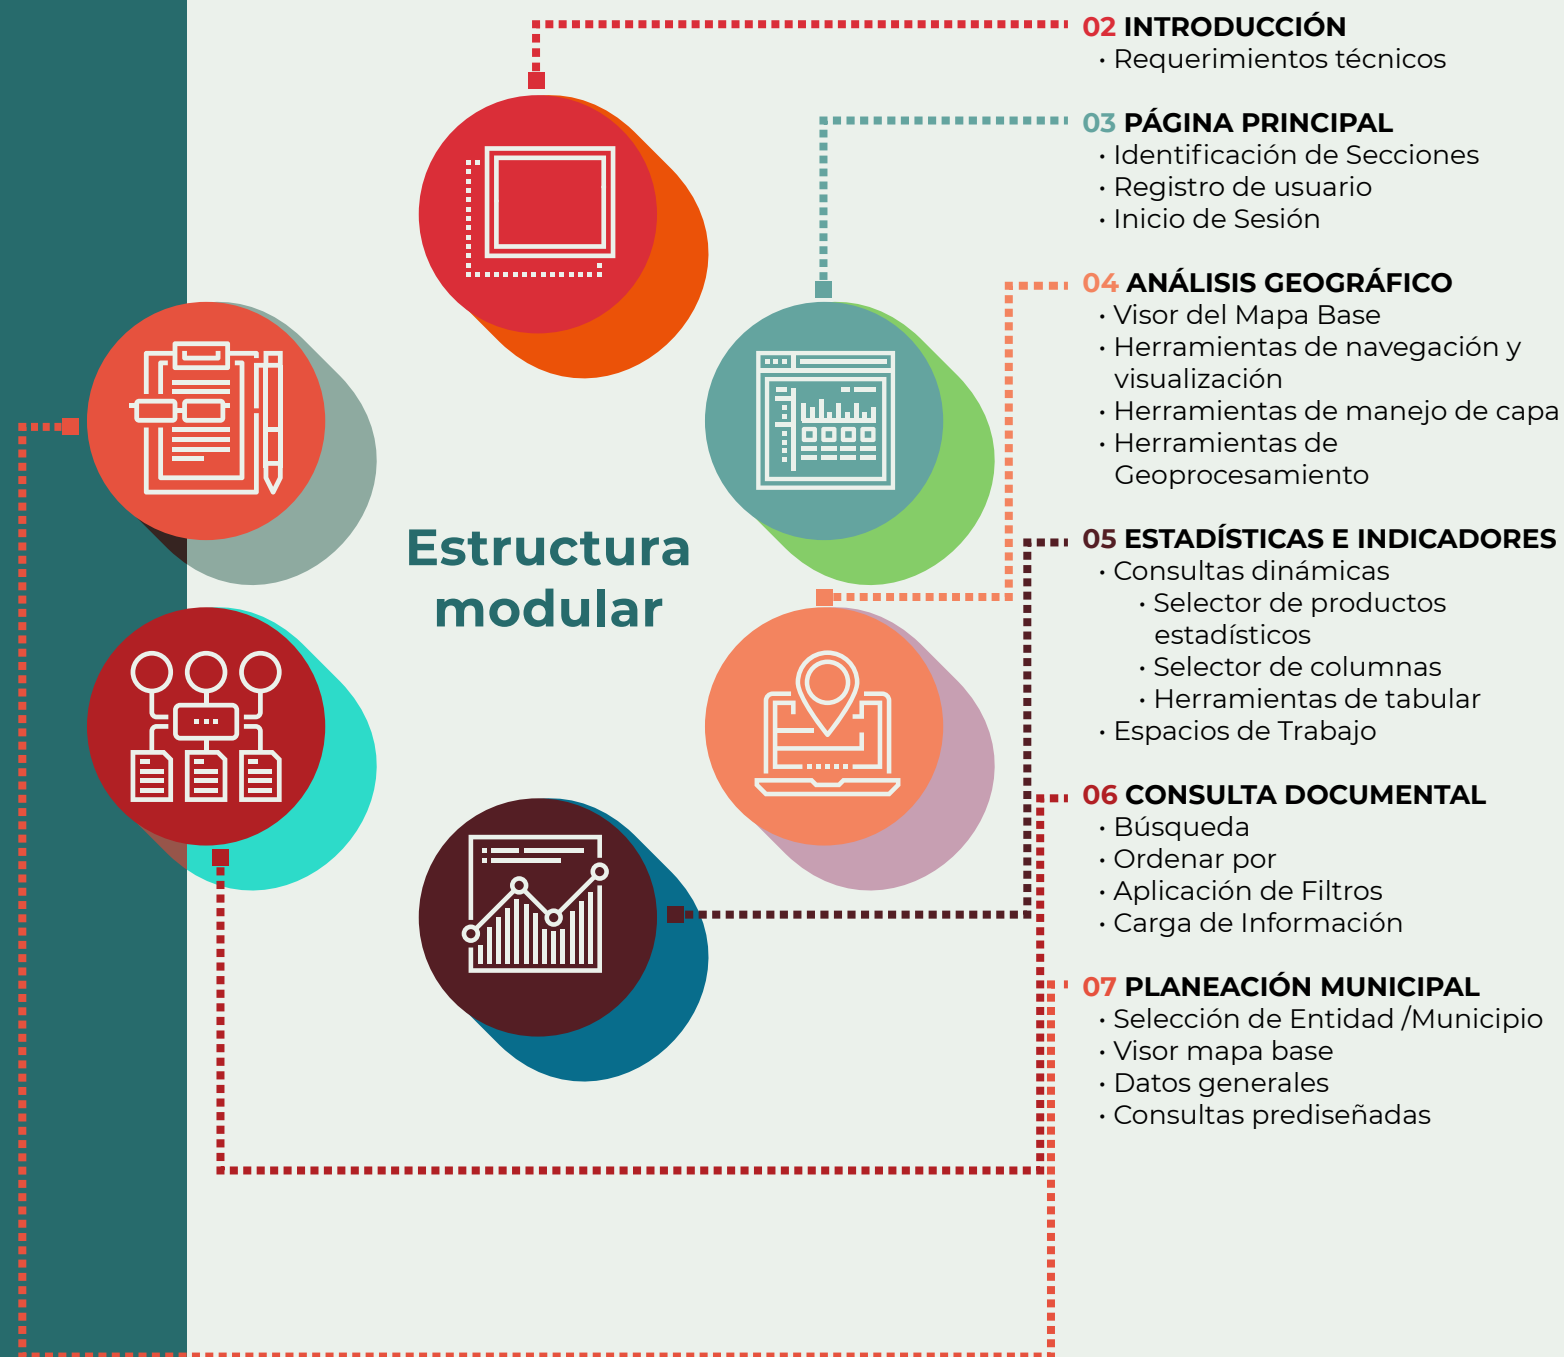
Estructura modular

02 INTRODUCCIÓN
• Requerimientos técnicos

03 PÁGINA PRINCIPAL
• Identificación de Secciones
• Registro de usuario
• Inicio de Sesión

04 ANÁLISIS GEOGRÁFICO
• Visor del Mapa Base
• Herramientas de navegación y visualización
• Herramientas de manejo de capa
• Herramientas de Geoprocesamiento

05 ESTADÍSTICAS E INDICADORES
• Consultas dinámicas
• Selector de productos estadísticos
• Selector de columnas
• Herramientas de tabular
• Espacios de Trabajo

06 CONSULTA DOCUMENTAL
• Búsqueda
• Ordenar por
• Aplicación de Filtros
• Carga de Información

07 PLANEACIÓN MUNICIPAL
• Selección de Entidad /Municipio
• Visor mapa base
• Datos generales
• Consultas prediseñadas